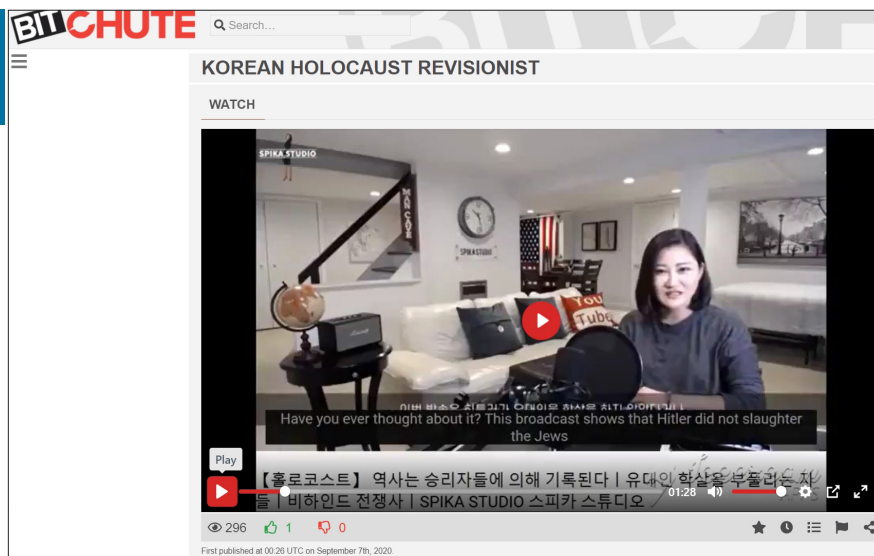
BITCHUTE

Search...

KOREAN HOLOCAUST REVISIONIST

WATCH

SPIKA STUDIO

MAN CAVE

SPIKASTUDIO

You Tube

Have you ever thought about it? This broadcast shows that Hitler did not slaughter the Jews

Play

【홀로코스트】 역사는 승리자들에 의해 기록된다 | 유대인 학살을 부풀리는 자들 | 비하인드 전쟁사 | SPIKA STUDIO 스피카 스튜디오

01:28

296 1 0

First published at 00:26 UTC on September 7th, 2020.